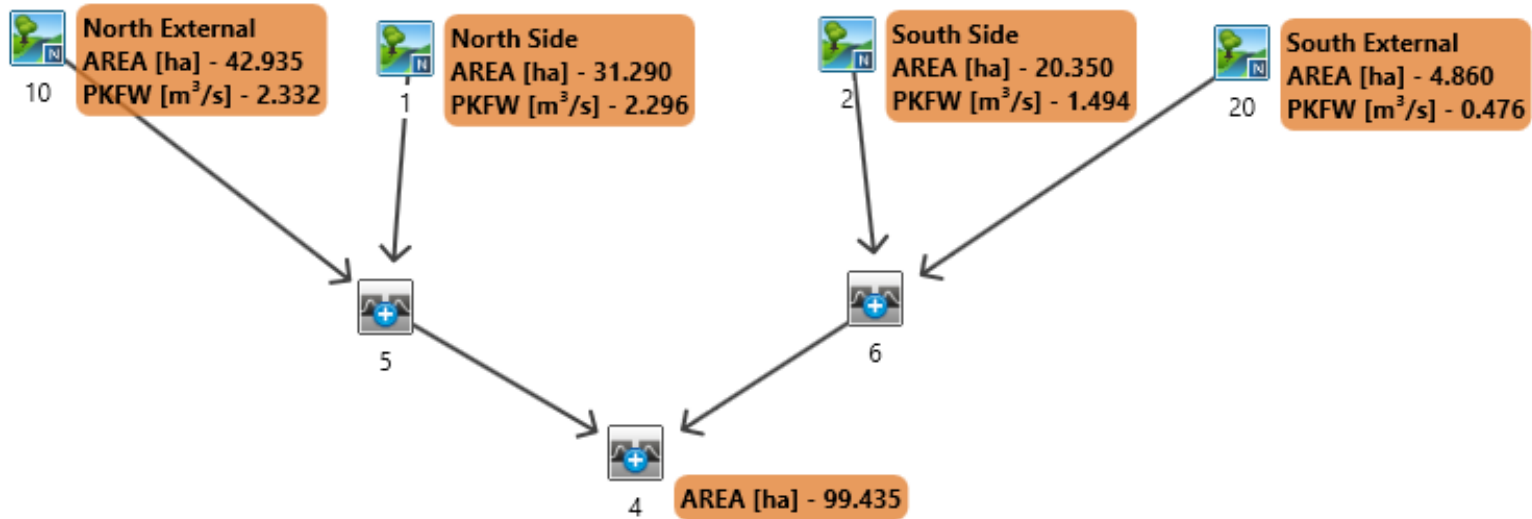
N
North External
AREA [ha] - 42.935
PKFW [$m^3$/s] - 2.332
10

N
North Side
AREA [ha] - 31.290
PKFW [$m^3$/s] - 2.296
1

N
South Side
AREA [ha] - 20.350
PKFW [$m^3$/s] - 1.494
2

N
South External
AREA [ha] - 4.860
PKFW [$m^3$/s] - 0.476
20

5

6

4
AREA [ha] - 99.435